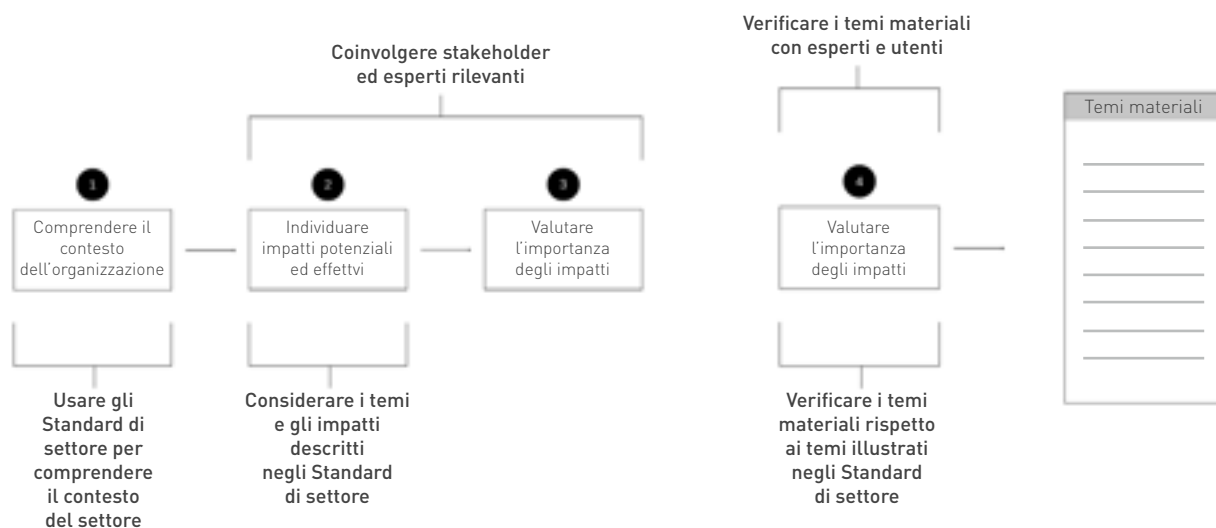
Verificare i temi materiali con esperti e utenti

Coinvolgere stakeholder ed esperti rilevanti

Temi materiali

1

Comprendere il contesto dell'organizzazione

2

Individuare impatti potenziali ed effettvi

3

Valutare l'importanza degli impatti

4

Valutare l'importanza degli impatti

Usare gli Standard di settore per comprendere il contesto del settore

Considerare i temi e gli impatti descritti negli Standard di settore

Verificare i temi materiali rispetto ai temi illustrati negli Standard di settore